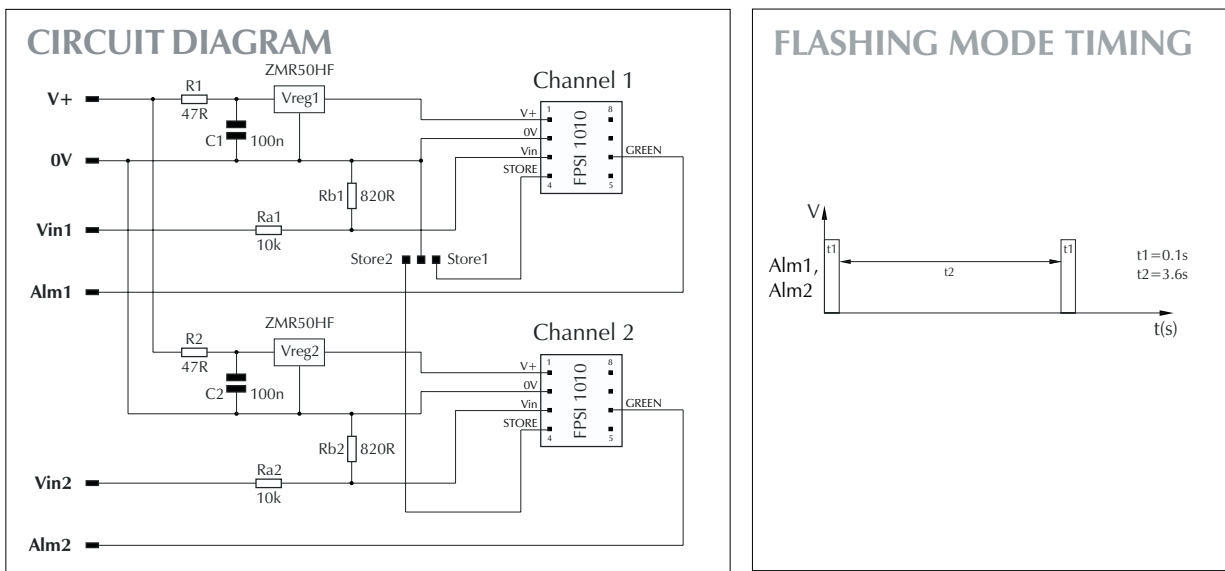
CIRCUIT DIAGRAM

ZMR50HF
Channel 1
V+
R1
47R
Vreg1
C1
100n
0V
V+ 1
0V
Vin
STORE 4
FPSI 1010
8
5
GREEN
Rb1 820R
Vin1
Ra1
10k
Store2
Store1
Alm1

ZMR50HF
Channel 2
R2
47R
Vreg2
C2
100n
V+ 1
0V
Vin
STORE 4
FPSI 1010
8
5
GREEN
Rb2 820R
Vin2
Ra2
10k
Alm2

FLASHING MODE TIMING

V
Alm1,
Alm2
t1
t2
t1
t1=0.1s
t2=3.6s
t(s)